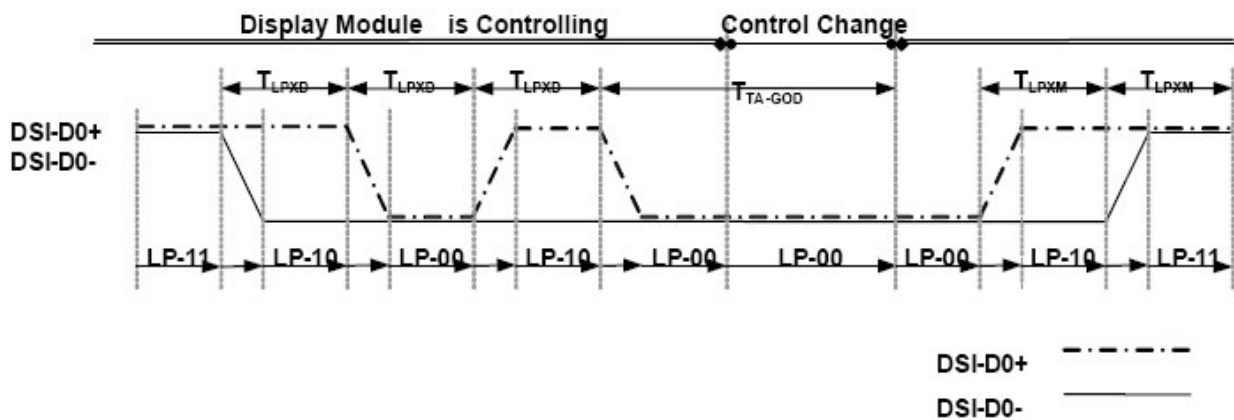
Display Module is Controlling

Control Change

$T_{LPXD}$ $T_{LPXD}$ $T_{LPXD}$ $T_{TA\text{-}GOD}$ $T_{LPXM}$ $T_{LPXM}$

DSI-D0+
DSI-D0-

LP-11 LP-10 LP-00 LP-10 LP-00 LP-00 LP-00 LP-10 LP-11

DSI-D0+
DSI-D0-